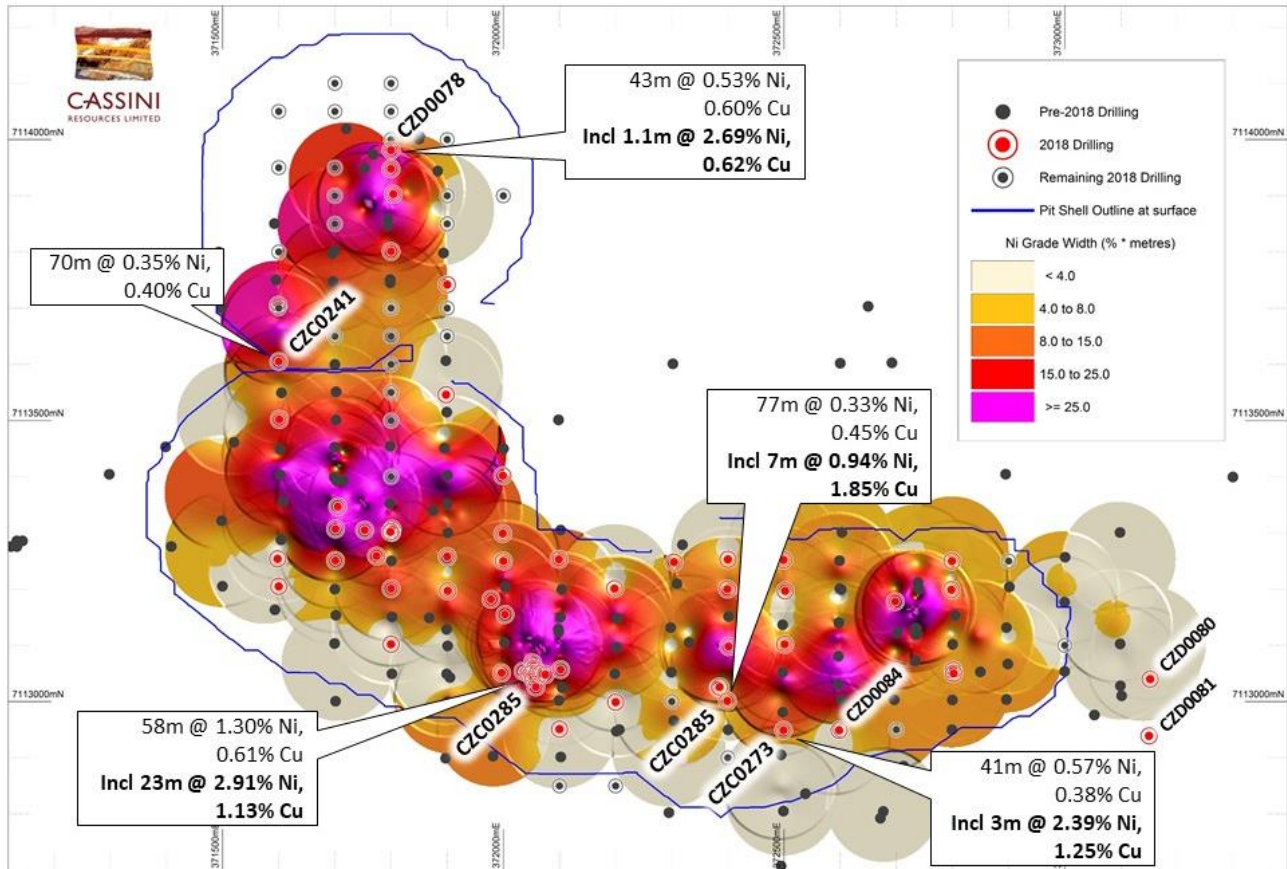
CASSINI RESOURCES LIMITED

371500mE
372000mE
372500mE
373000mE

7114000mN
7113500mN
7113000mN

7114000mN
7113500mN
7113000mN

CZD0078

43m @ 0.53% Ni, 0.60% Cu
**Incl 1.1m @ 2.69% Ni, 0.62% Cu**

Pre-2018 Drilling
2018 Drilling
Remaining 2018 Drilling
Pit Shell Outline at surface
Ni Grade Width (% * metres)
< 4.0
4.0 to 8.0
8.0 to 15.0
15.0 to 25.0
>= 25.0

70m @ 0.35% Ni, 0.40% Cu

CZC0241

77m @ 0.33% Ni, 0.45% Cu
**Incl 7m @ 0.94% Ni, 1.85% Cu**

CZD0080
CZD0081
CZD0084

58m @ 1.30% Ni, 0.61% Cu
**Incl 23m @ 2.91% Ni, 1.13% Cu**

CZC0285
CZC0285
CZC0273

41m @ 0.57% Ni, 0.38% Cu
**Incl 3m @ 2.39% Ni, 1.25% Cu**

371500mE
372000mE
372500mE